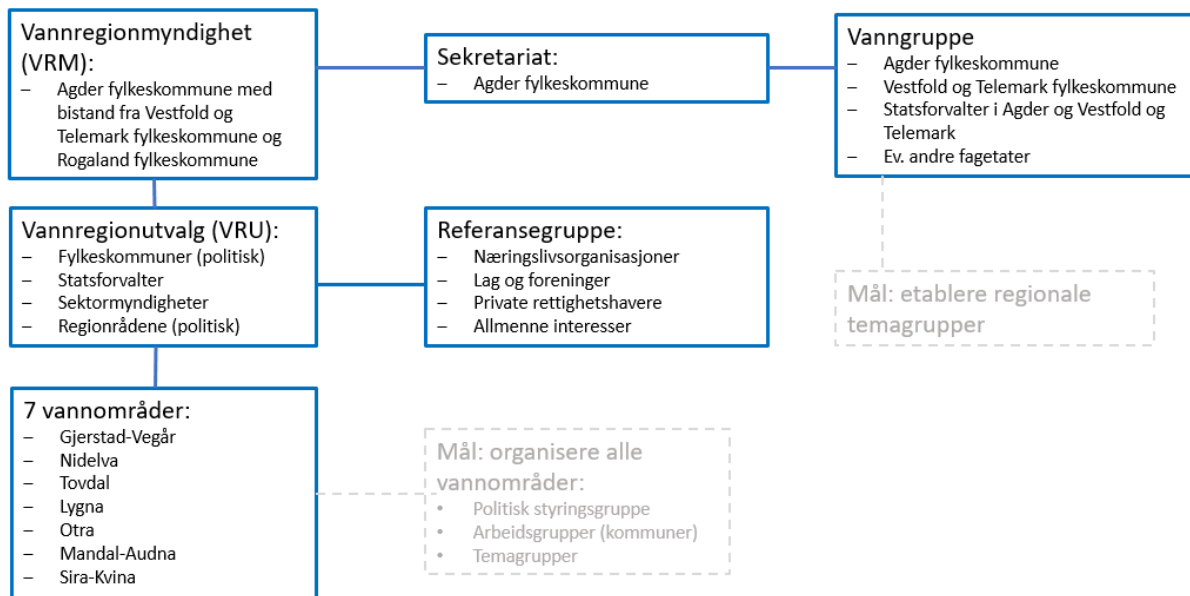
Vannregionmyndighet (VRM):
– Agder fylkeskommune med bistand fra Vestfold og Telemark fylkeskommune og Rogaland fylkeskommune

Sekretariat:
– Agder fylkeskommune

Vanngruppe
– Agder fylkeskommune
– Vestfold og Telemark fylkeskommune
– Statsforvalter i Agder og Vestfold og Telemark
– Ev. andre fagetater

Vannregionutvalg (VRU):
– Fylkeskommuner (politisk)
– Statsforvalter
– Sektormyndigheter
– Regionrådene (politisk)

Referansegruppe:
– Næringslivsorganisasjoner
– Lag og foreninger
– Private rettighetshavere
– Allmenne interesser

Mål: etablere regionale temagrupper

7 vannområder:
– Gjerstad-Vegår
– Nidelva
– Tovdal
– Lygna
– Otra
– Mandal-Audna
– Sira-Kvina

Mål: organisere alle vannområder:
• Politisk styringsgruppe
• Arbeidsgrupper (kommuner)
• Temagrupper